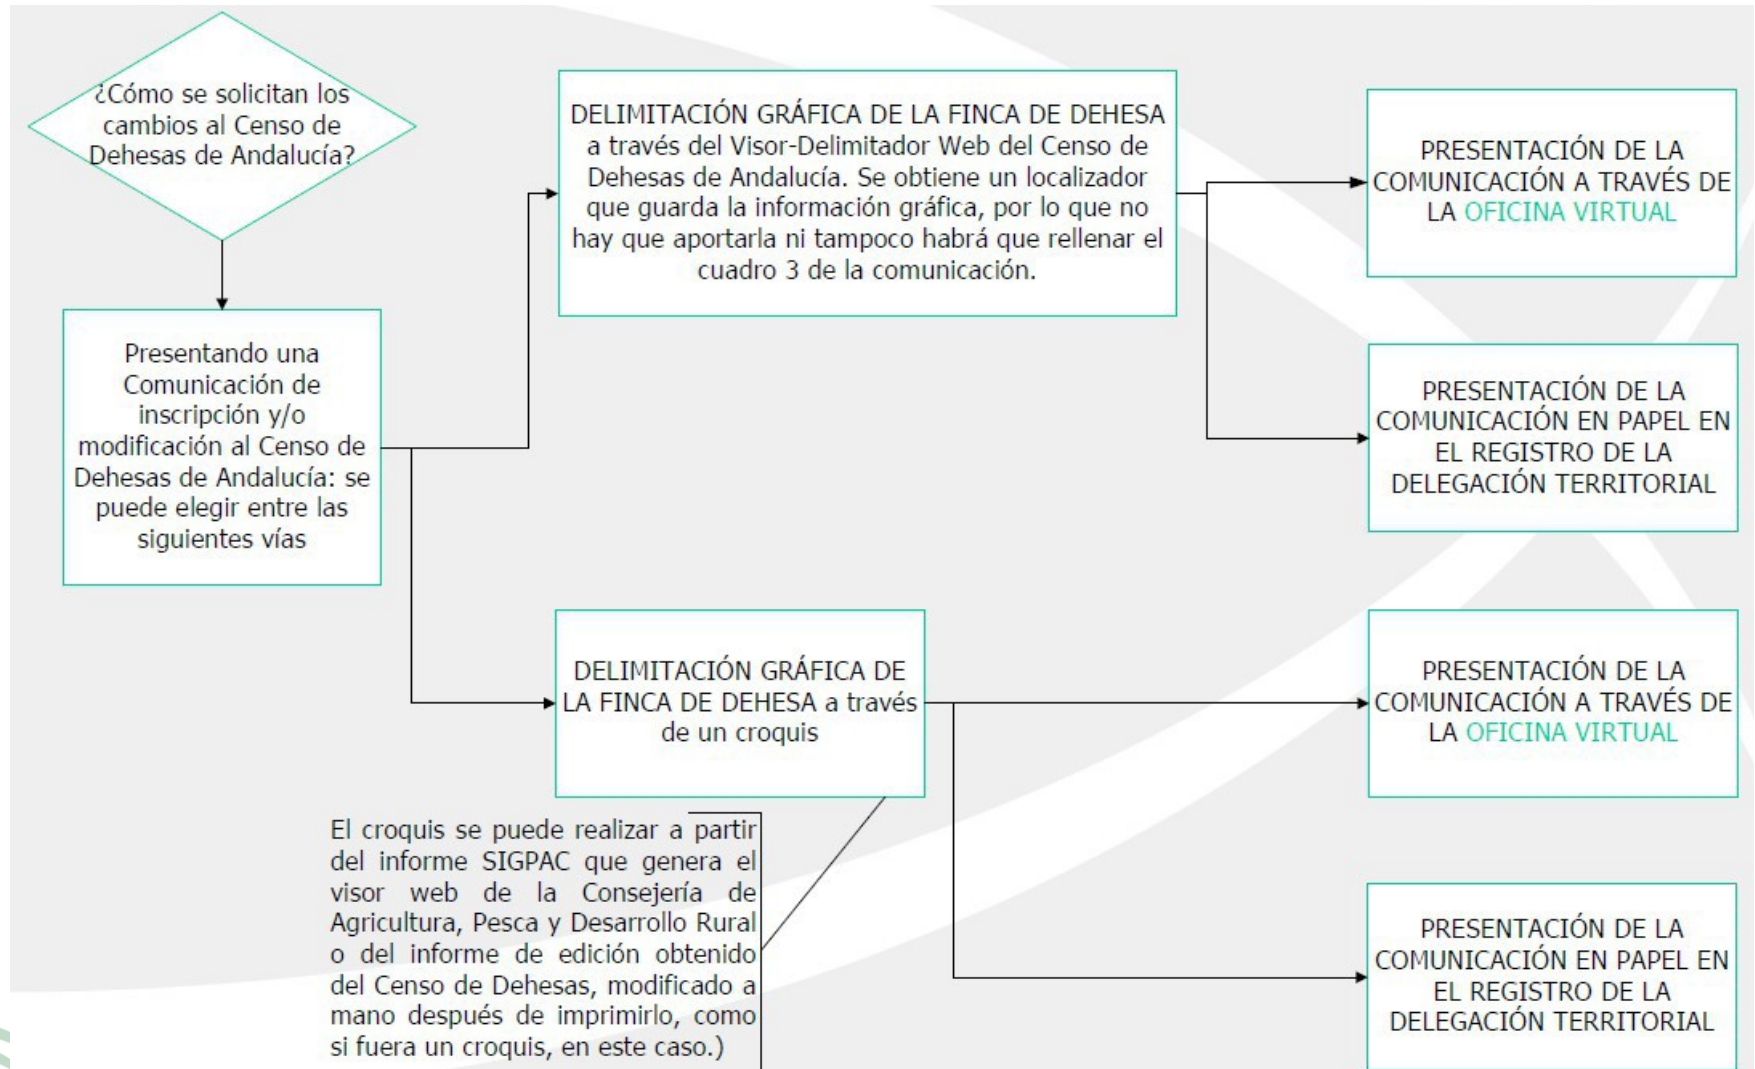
¿Cómo se solicitan los cambios al Censo de Dehesas de Andalucía?

Presentando una Comunicación de inscripción y/o modificación al Censo de Dehesas de Andalucía: se puede elegir entre las siguientes vías

DELIMITACIÓN GRÁFICA DE LA FINCA DE DEHESA a través del Visor-Delimitador Web del Censo de Dehesas de Andalucía. Se obtiene un localizador que guarda la información gráfica, por lo que no hay que aportarla ni tampoco habrá que rellenar el cuadro 3 de la comunicación.

PRESENTACIÓN DE LA COMUNICACIÓN A TRAVÉS DE LA OFICINA VIRTUAL

PRESENTACIÓN DE LA COMUNICACIÓN EN PAPEL EN EL REGISTRO DE LA DELEGACIÓN TERRITORIAL

DELIMITACIÓN GRÁFICA DE LA FINCA DE DEHESA a través de un croquis

PRESENTACIÓN DE LA COMUNICACIÓN A TRAVÉS DE LA OFICINA VIRTUAL

PRESENTACIÓN DE LA COMUNICACIÓN EN PAPEL EN EL REGISTRO DE LA DELEGACIÓN TERRITORIAL

El croquis se puede realizar a partir del informe SIGPAC que genera el visor web de la Consejería de Agricultura, Pesca y Desarrollo Rural o del informe de edición obtenido del Censo de Dehesas, modificado a mano después de imprimirlo, como si fuera un croquis, en este caso.)